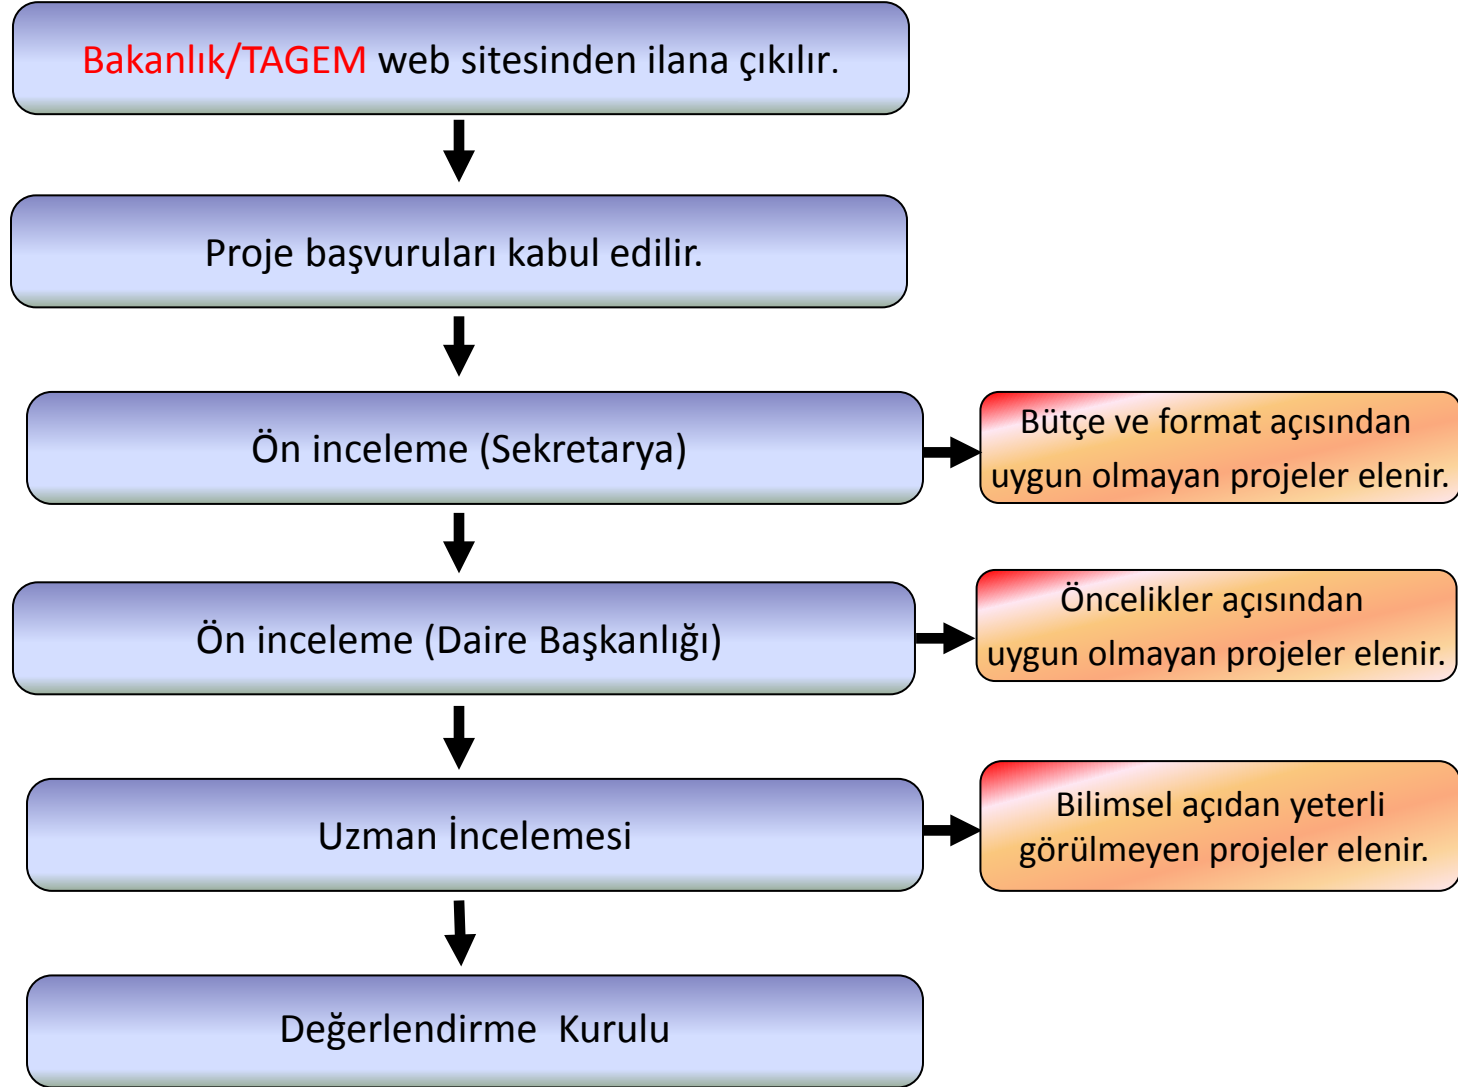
Bakanlık/TAGEM web sitesinden ilana çıkılır.

Proje başvuruları kabul edilir.

Ön inceleme (Sekretarya)

Bütçe ve format açısından uygun olmayan projeler elenir.

Ön inceleme (Daire Başkanlığı)

Öncelikler açısından uygun olmayan projeler elenir.

Uzman İncelemesi

Bilimsel açıdan yeterli görülmeyen projeler elenir.

Değerlendirme Kurulu